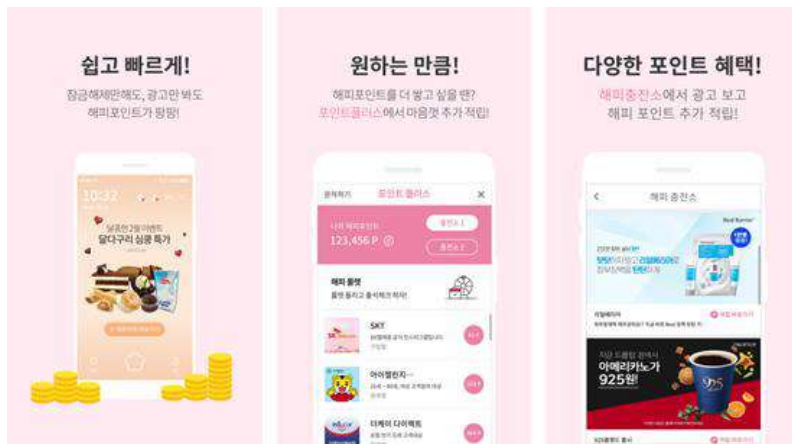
쉽고 빠르게!

잠금해제만해도, 광고만 봐도 해피포인트가 팡팡!

10:32

달콤한 2월 이벤트 달다구리 심쿵 특가

원하는 만큼!

해피포인트를 더 받고 싶을 땐? 포인트플러스에서 마음껏 추가 적립!

포인트 플러스

123,456 P

해피 룰렛

SKT

아이엠린치

더케이 다이렉트

다양한 포인트 혜택!

해피충전소에서 광고 보고 해피 포인트 추가 적립!

해피 충전소

아메리카노가 925원!